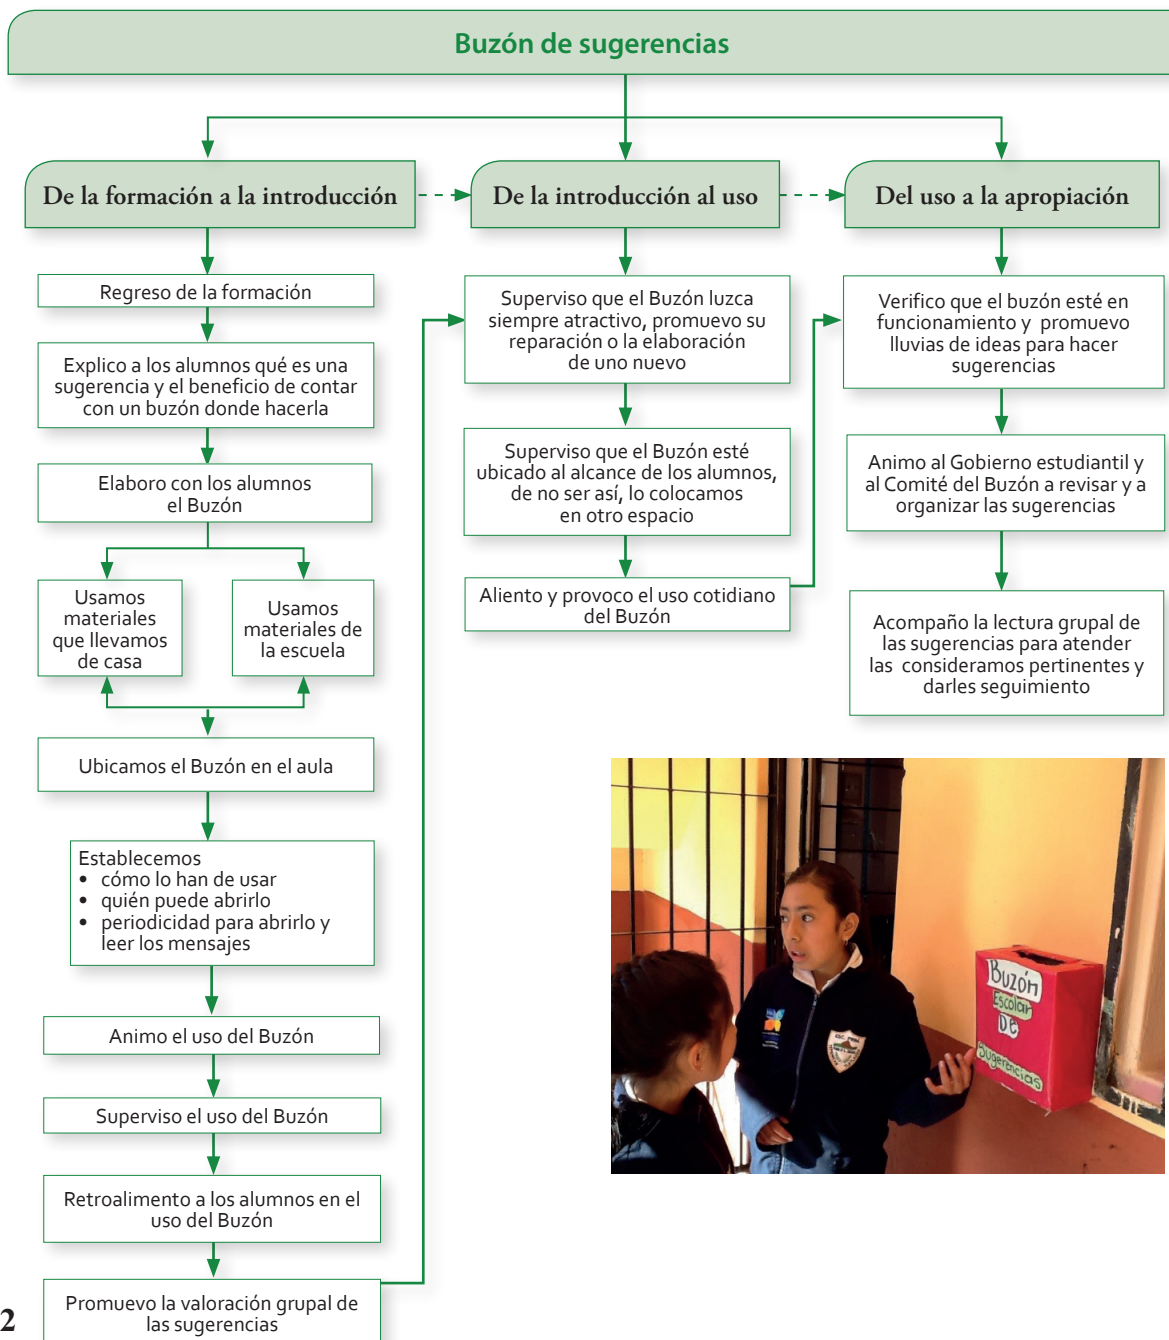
Buzón de sugerencias

De la formación a la introducción

Regreso de la formación

Explico a los alumnos qué es una sugerencia y el beneficio de contar con un buzón donde hacerla

Elaboro con los alumnos el Buzón

Usamos materiales que llevamos de casa

Usamos materiales de la escuela

Ubicamos el Buzón en el aula

Establecemos
• cómo lo han de usar
• quién puede abrirlo
• periodicidad para abrirlo y leer los mensajes

Animo el uso del Buzón

Superviso el uso del Buzón

Retroalimento a los alumnos en el uso del Buzón

Promuevo la valoración grupal de las sugerencias

De la introducción al uso

Superviso que el Buzón luzca siempre atractivo, promuevo su reparación o la elaboración de uno nuevo

Superviso que el Buzón esté ubicado al alcance de los alumnos, de no ser así, lo colocamos en otro espacio

Aliento y provoco el uso cotidiano del Buzón

Del uso a la apropiación

Verifico que el buzón esté en funcionamiento y promuevo lluvias de ideas para hacer sugerencias

Animo al Gobierno estudiantil y al Comité del Buzón a revisar y a organizar las sugerencias

Acompaño la lectura grupal de las sugerencias para atender las consideramos pertinentes y darles seguimiento

Buzón Escolar De Sugerencias

2